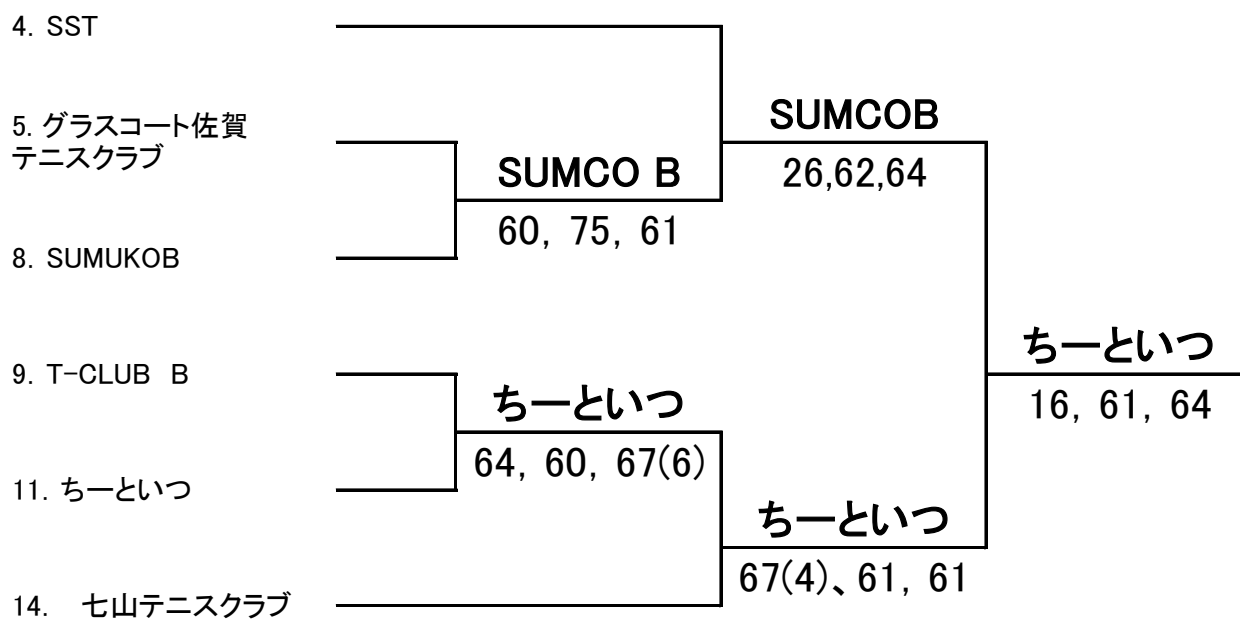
4. SST

5. グラスコート佐賀テニスクラブ

8. SUMUKOB

9. T-CLUB　B

11. ちーといつ

14.　七山テニスクラブ

SUMCO B
60, 75, 61

ちーといつ
64, 60, 67(6)

SUMCOB
26,62,64

ちーといつ
67(4)、61, 61

ちーといつ
16, 61, 64